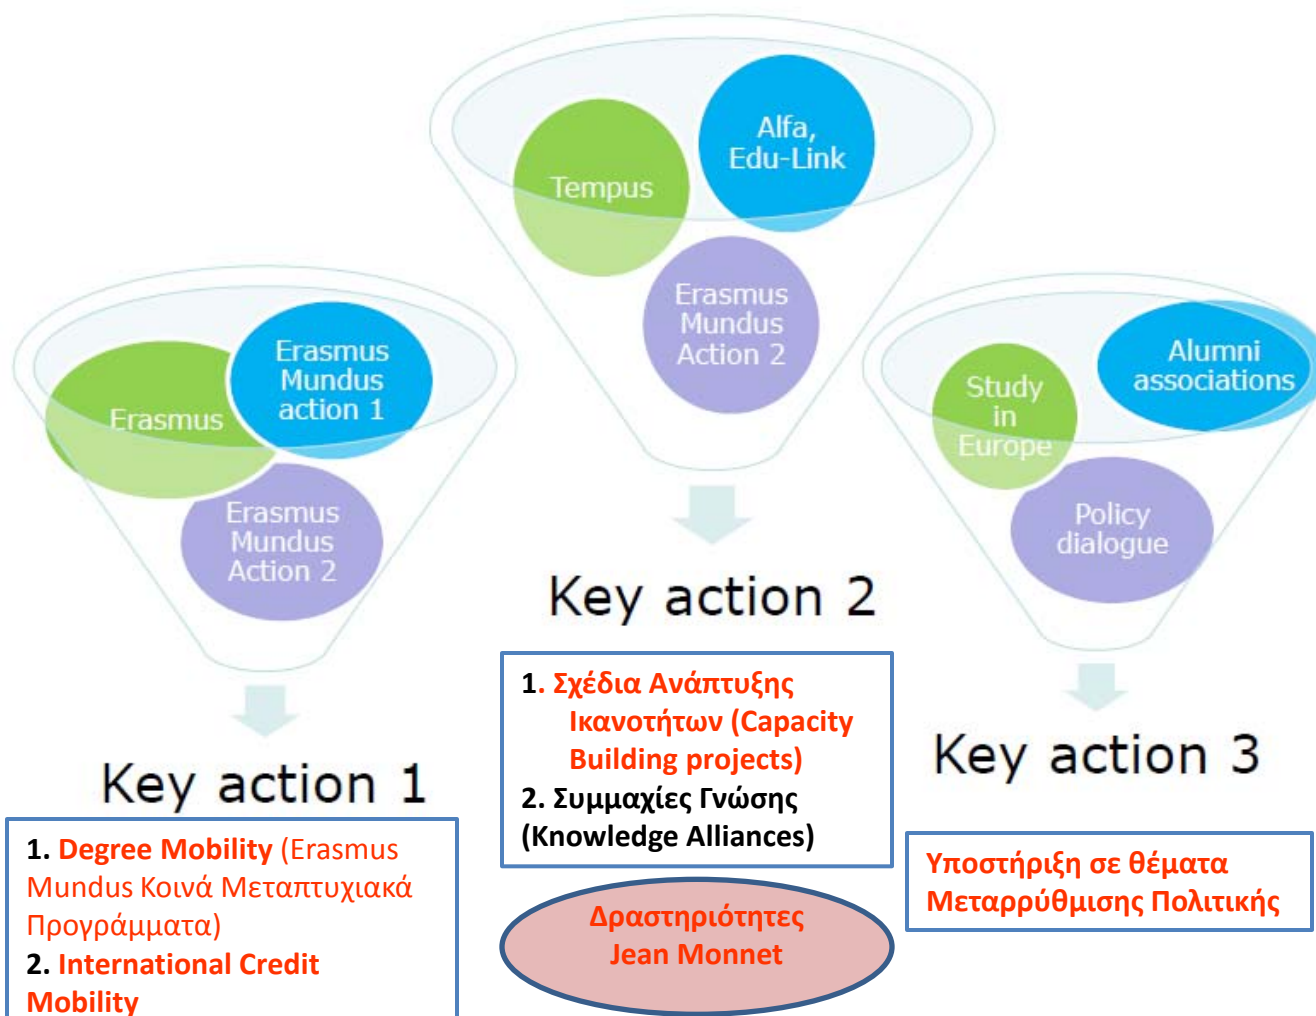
Tempus

Alfa, Edu-Link

Erasmus Mundus Action 2

Key action 2

1. Σχέδια Ανάπτυξης Ικανοτήτων (Capacity Building projects)
2. Συμμαχίες Γνώσης (Knowledge Alliances)

Δραστηριότητες Jean Monnet

Erasmus

Erasmus Mundus action 1

Erasmus Mundus Action 2

Key action 1

1. Degree Mobility (Erasmus Mundus Κοινά Μεταπτυχιακά Προγράμματα)
2. International Credit Mobility

Study in Europe

Alumni associations

Policy dialogue

Key action 3

Υποστήριξη σε θέματα Μεταρρύθμισης Πολιτικής